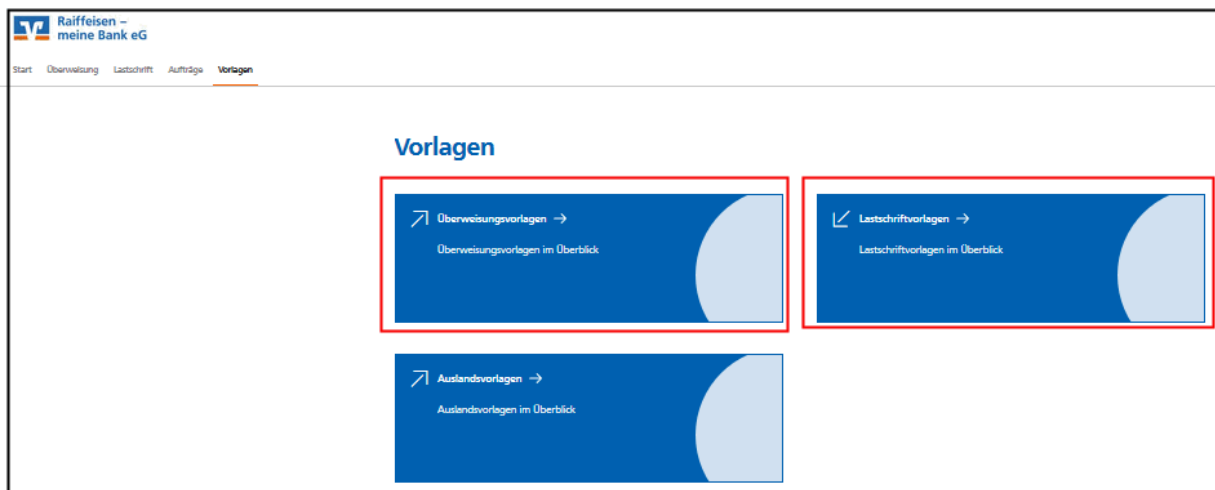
Raiffeisen – meine Bank eG

Start Überweisung Lastschrift Aufträge Vorlagen

Vorlagen

Überweisungsvorlagen →
Überweisungsvorlagen im Überblick

Lastschriftvorlagen →
Lastschriftvorlagen im Überblick

Auslandsvorlagen →
Auslandsvorlagen im Überblick